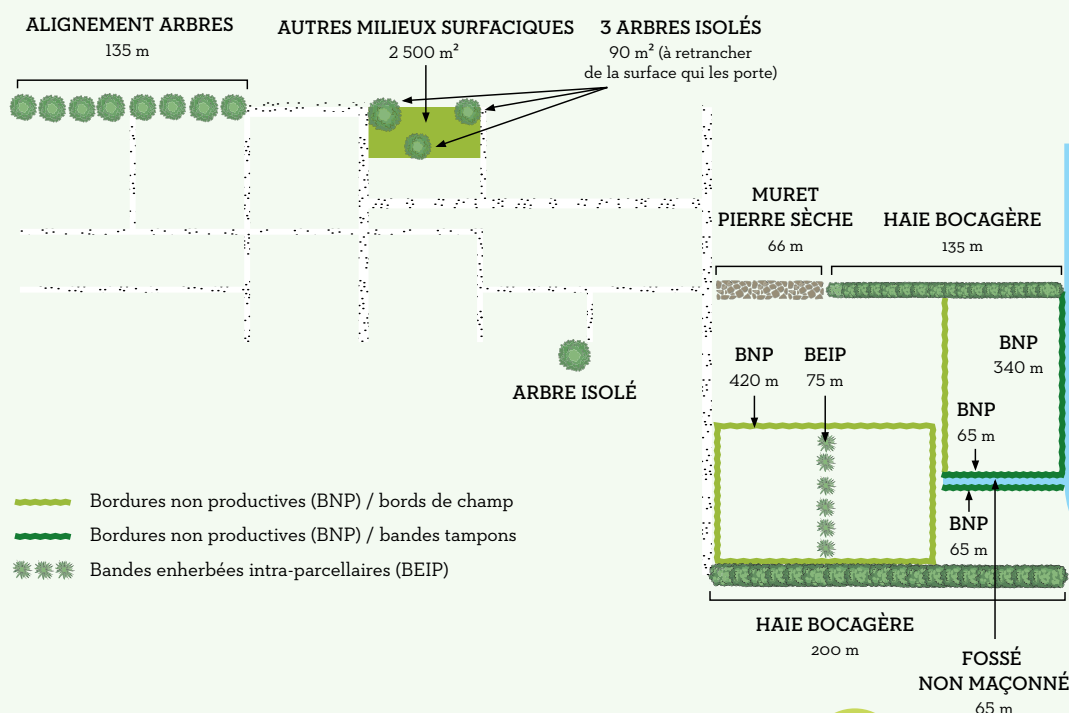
ALIGNEMENT ARBRES
135 m

AUTRES MILIEUX SURFACIQUES
2 500 m²

3 ARBRES ISOLÉS
90 m² (à retrancher de la surface qui les porte)

MURET PIERRE SÈCHE
66 m

HAIE BOCAGÈRE
135 m

ARBRE ISOLÉ

BNP
420 m

BEIP
75 m

BNP
340 m

BNP
65 m

BNP
65 m

Bordures non productives (BNP) / bords de champ
Bordures non productives (BNP) / bandes tampons
Bandes enherbées intra-parcellaires (BEIP)

HAIE BOCAGÈRE
200 m

FOSSÉ
NON MAÇONNÉ
65 m